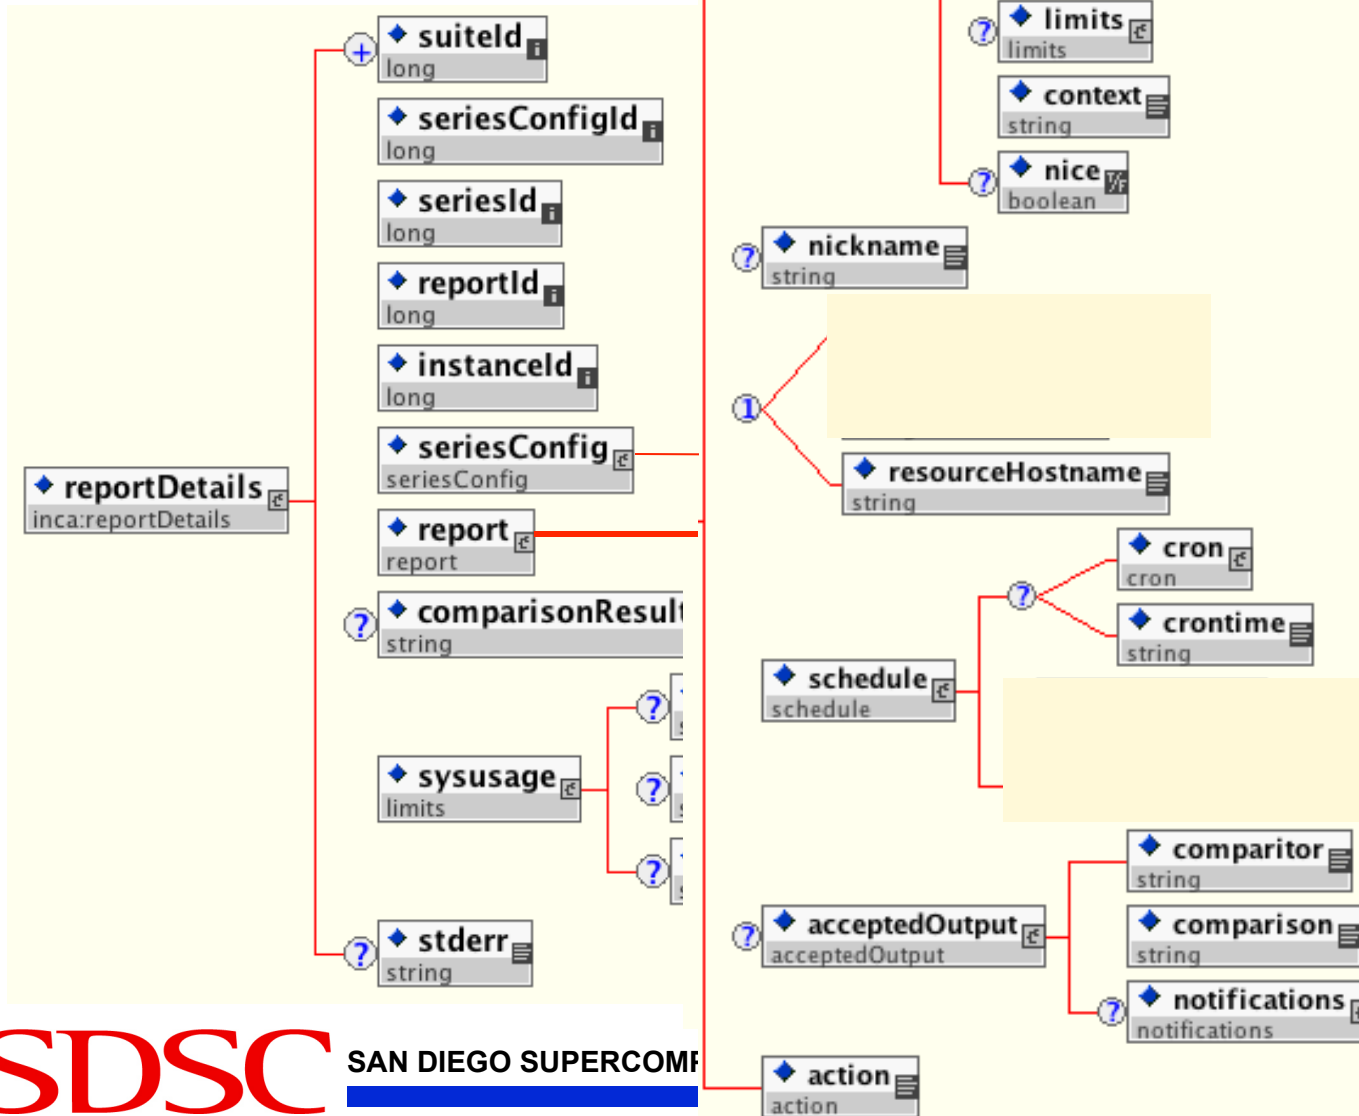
reportDetails
inca:reportDetails

suiteId
long

seriesConfigId
long

seriesId
long

reportId
long

instanceId
long

seriesConfig
seriesConfig

report
report

comparisonResult
string

sysusage
limits

stderr
string

limits
limits

context
string

nice
boolean

nickname
string

resourceHostname
string

cron
cron

crontime
string

schedule
schedule

comparitor
string

comparison
string

acceptedOutput
acceptedOutput

notifications
notifications

action
action

SDSC SAN DIEGO SUPERCOMP